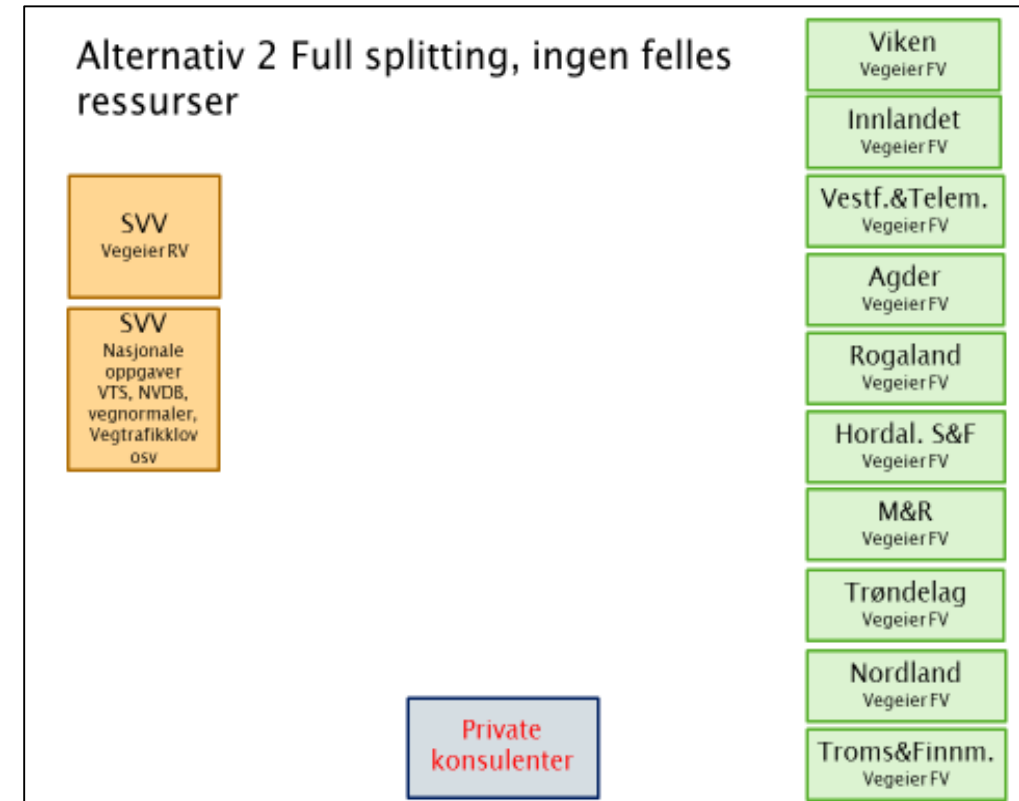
Alternativ 2 Full splitting, ingen felles ressurser

SVV
Vegeier RV

SVV
Nasjonale oppgaver VTS, NVDB, vegnormaler, Vegtrafikklov osv

Private konsulenter

Viken
Vegeier FV

Innlandet
Vegeier FV

Vestf.&Telem.
Vegeier FV

Agder
Vegeier FV

Rogaland
Vegeier FV

Hordal. S&F
Vegeier FV

M&R
Vegeier FV

Trøndelag
Vegeier FV

Nordland
Vegeier FV

Troms&Finnm.
Vegeier FV